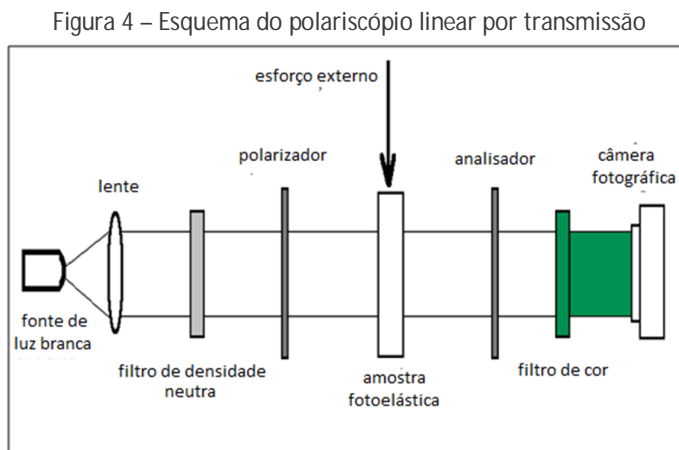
Figura 4 – Esquema do polariscópio linear por transmissão

esforço externo

polarizador

analisador

câmera fotográfica

lente

fonte de luz branca

filtro de densidade neutra

amostra fotoelástica

filtro de cor